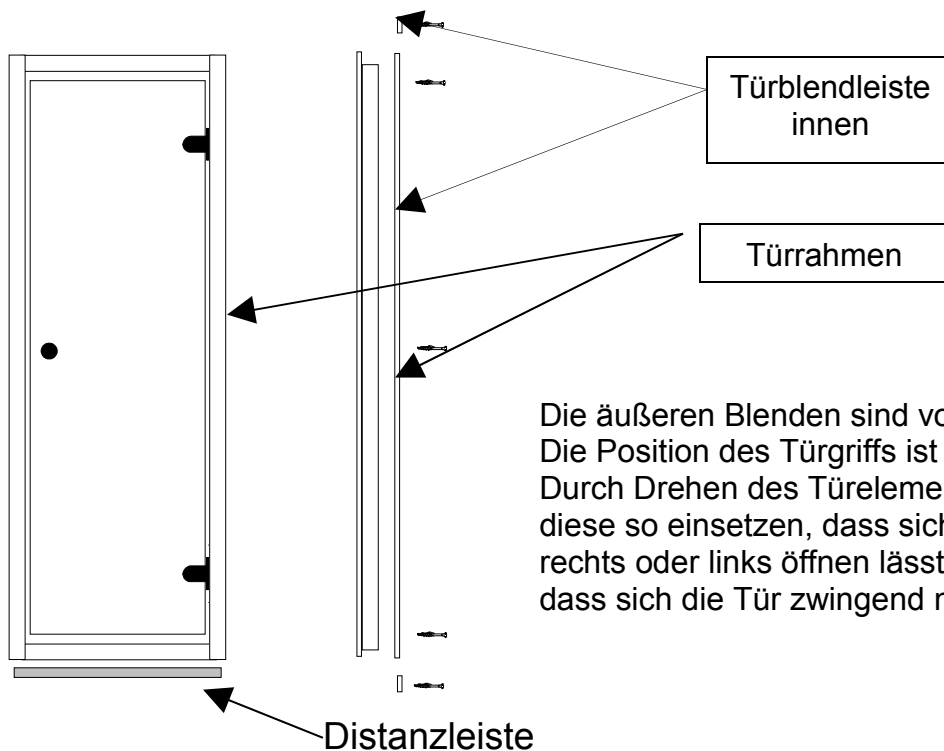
Türblendleiste innen

Türrahmen

Die äußeren Blenden sind vo
Die Position des Türgriffs ist
Durch Drehen des Türeleme
diese so einsetzen, dass sich
rechts oder links öffnen lässt
dass sich die Tür zwingend n

Distanzleiste